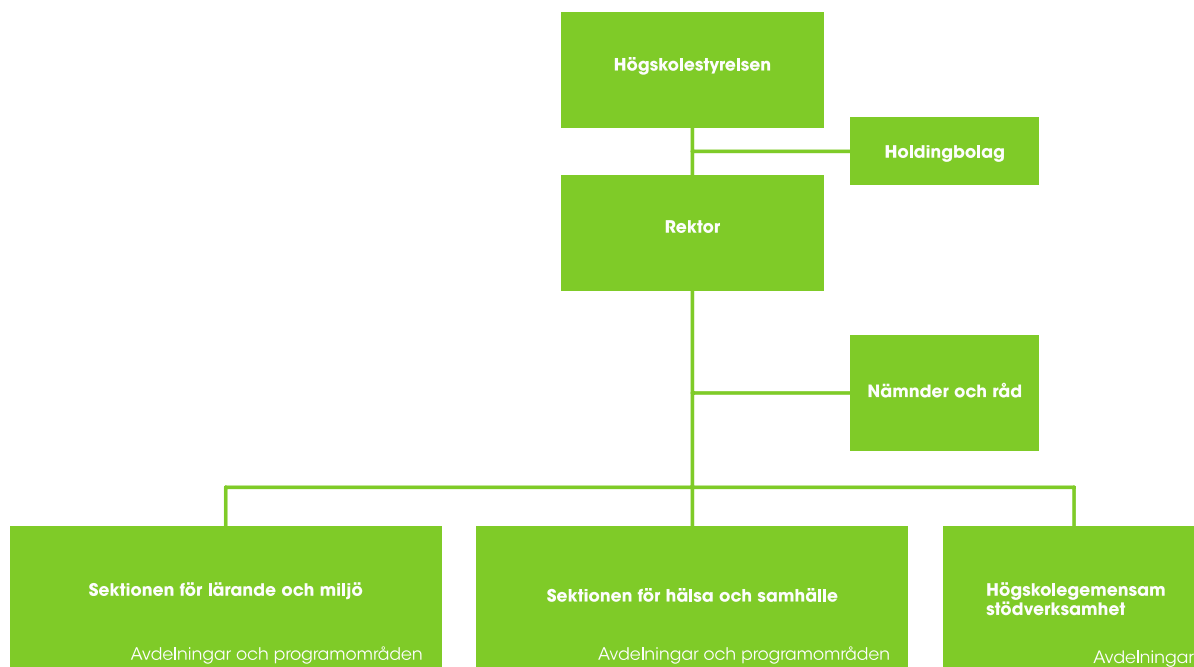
Högskolestyrelsen

Holdingbolag

Rektor

Nämnder och råd

Sektionen för lärande och miljö

Avdelningar och programområden

Sektionen för hälsa och samhälle

Avdelningar och programområden

Högskolegemensam stödverksamhet

Avdelningar